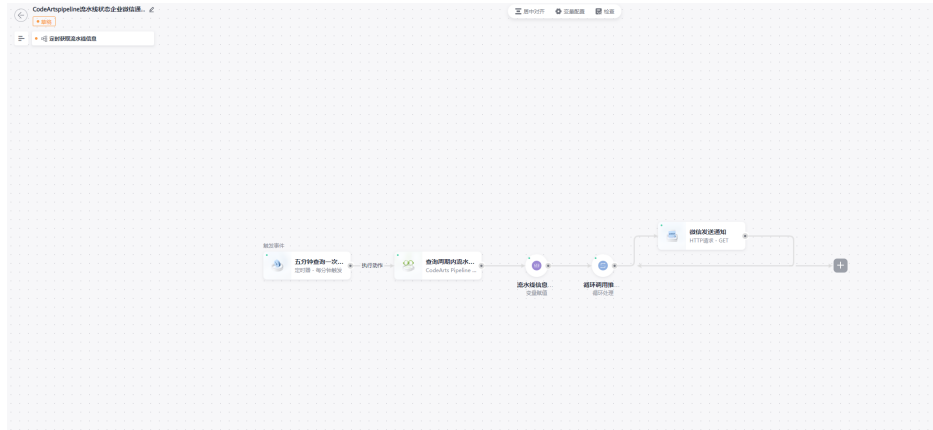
CodeArtspipeline流水线状态企业微信通...

• 草稿

定时获取流水线信息

居中对齐 变量配置 检查

触发事件

五分钟查询一次...
定时器 - 每分钟触发

执行动作

查询两期内流水...
CodeArts Pipeline ...

流水线信息...
变量赋值

循环调用...
循环处理

微信发送通知
HTTP请求 - GET